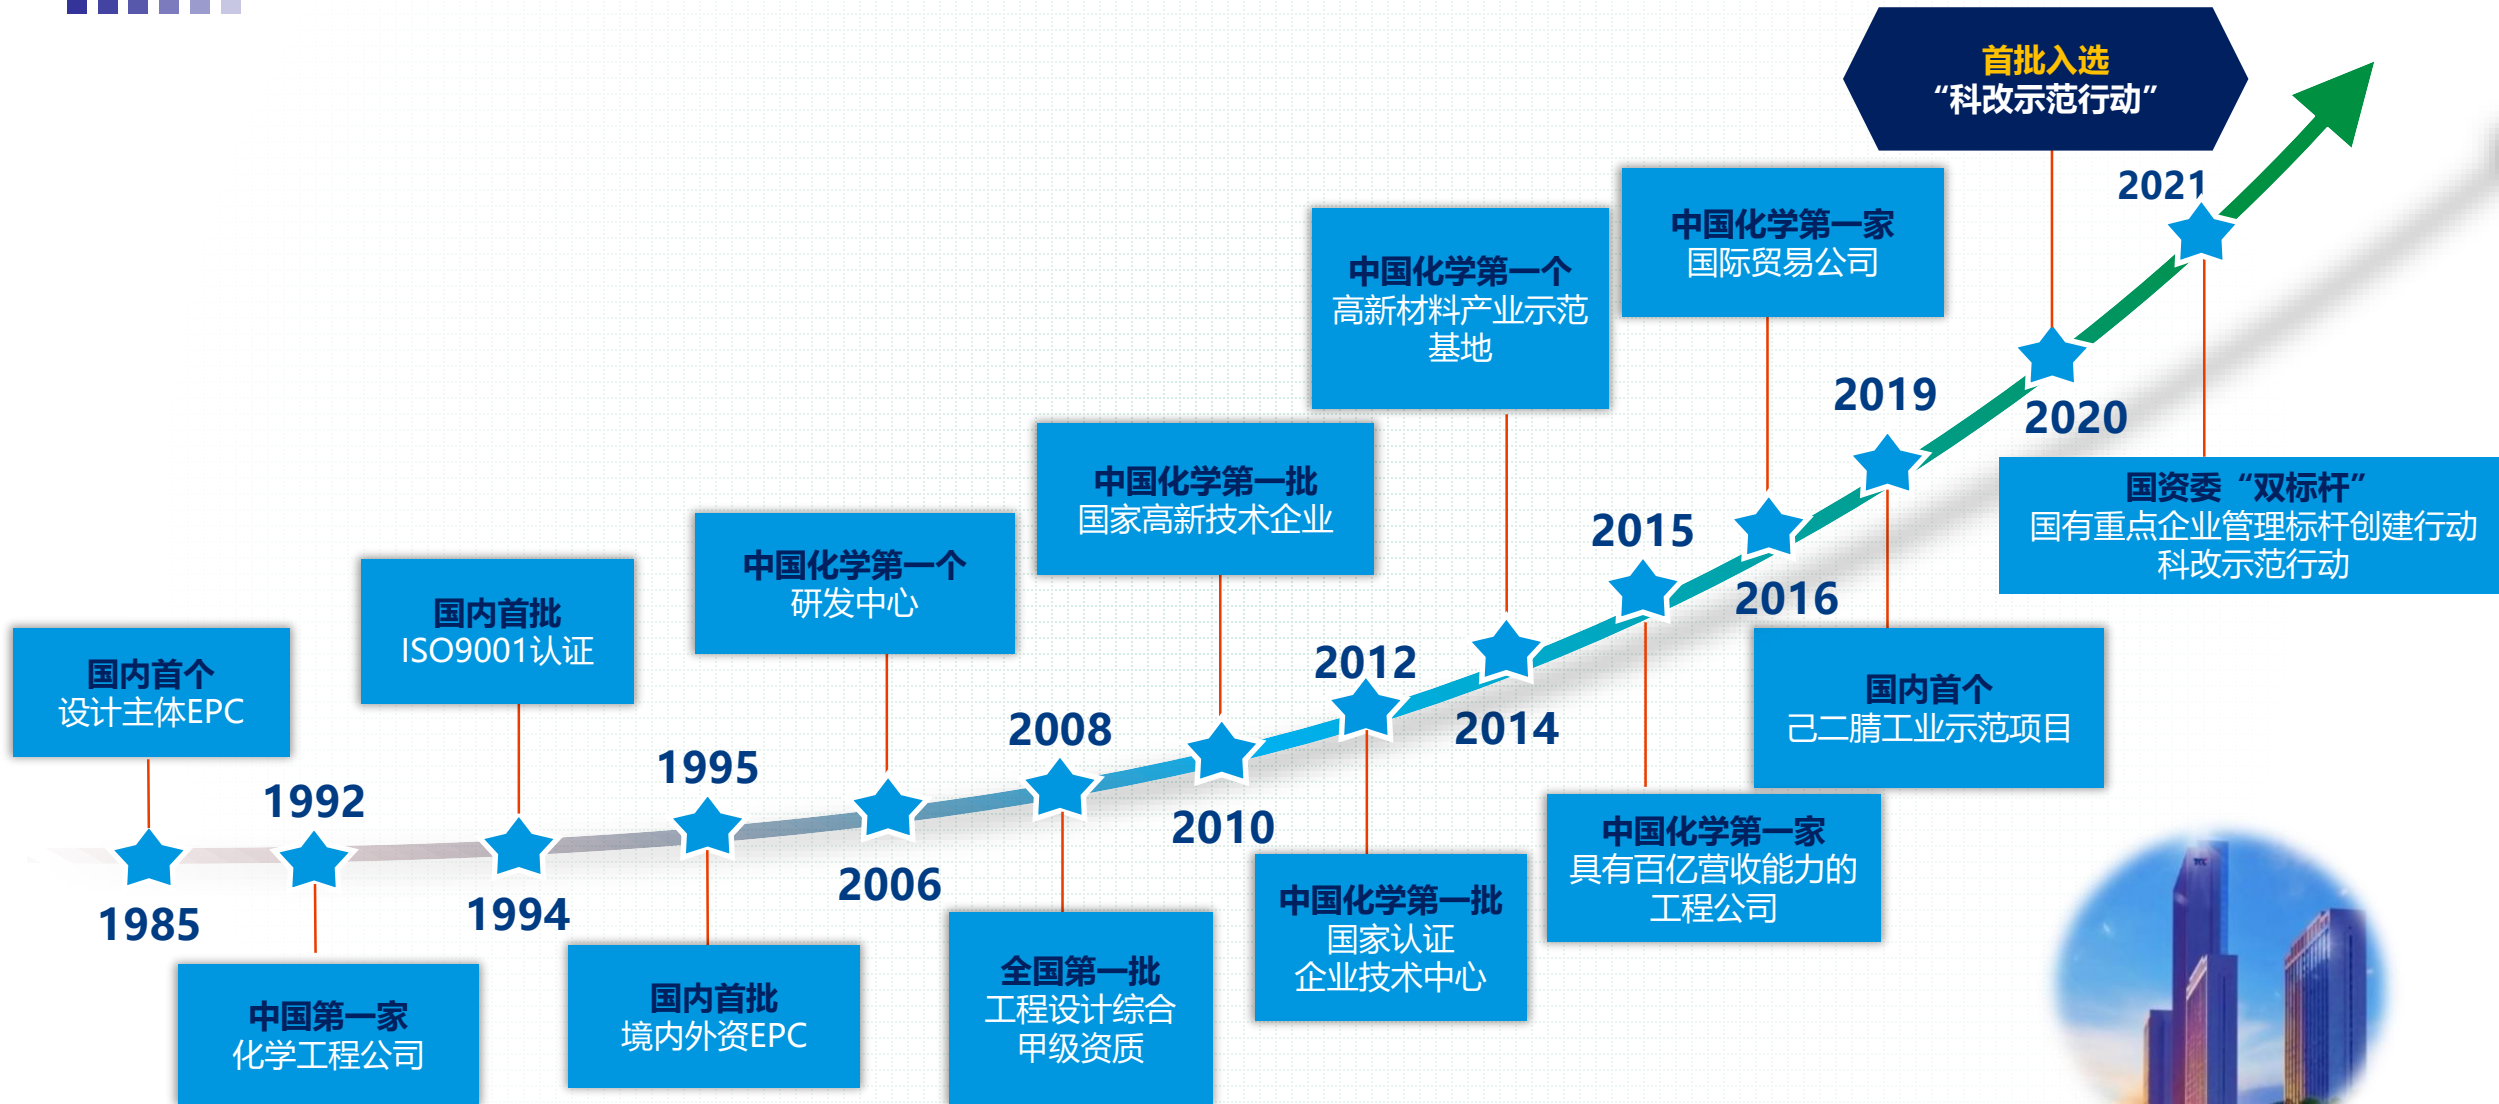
首批入选
“科改示范行动”

2021

中国化学第一家
国际贸易公司

中国化学第一个
高新材料产业示范基地

2019

2020

国资委“双标杆”
国有重点企业管理标杆创建行动
科改示范行动

中国化学第一批
国家高新技术企业

2015

2016

中国化学第一个
研发中心

国内首批
ISO9001认证

2012

2014

国内首个
己二腈工业示范项目

国内首个
设计主体EPC

2008

1995

1992

2010

中国化学第一家
具有百亿营收能力的工程公司

2006

1985

1994

中国化学第一批
国家认证
企业技术中心

全国第一批
工程设计综合
甲级资质

国内首批
境内外资EPC

中国第一家
化学工程公司